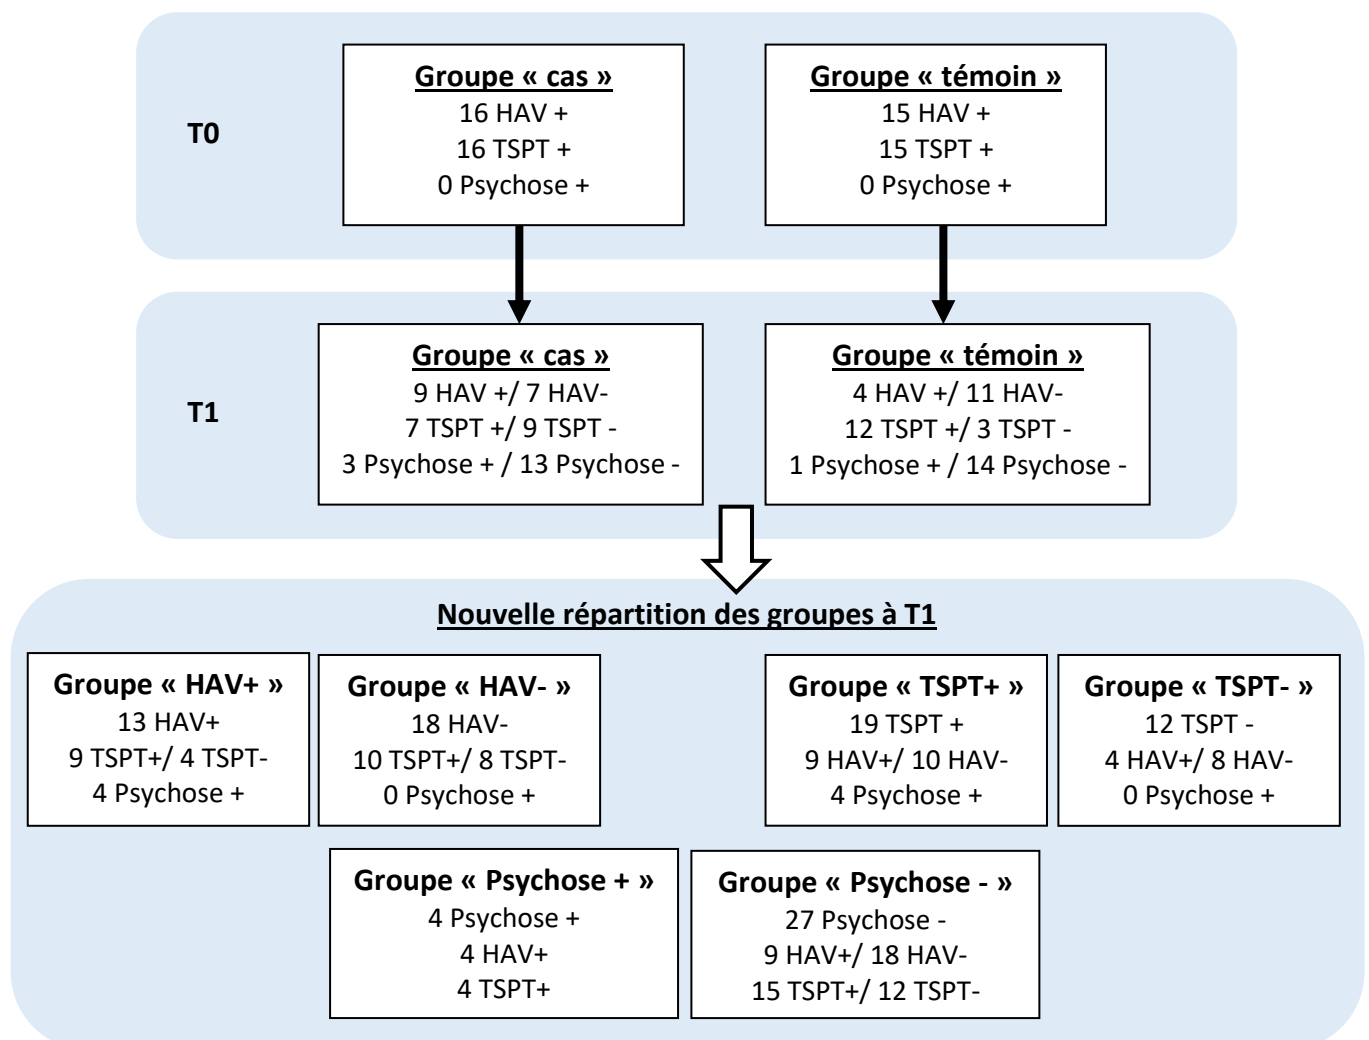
T0

Groupe « cas »
16 HAV +
16 TSPT +
0 Psychose +

Groupe « témoin »
15 HAV +
15 TSPT +
0 Psychose +

T1

Groupe « cas »
9 HAV +/ 7 HAV-
7 TSPT +/ 9 TSPT -
3 Psychose + / 13 Psychose -

Groupe « témoin »
4 HAV +/ 11 HAV-
12 TSPT +/ 3 TSPT -
1 Psychose + / 14 Psychose -

Nouvelle répartition des groupes à T1

Groupe « HAV+ »
13 HAV+
9 TSPT+/ 4 TSPT-
4 Psychose +

Groupe « HAV- »
18 HAV-
10 TSPT+/ 8 TSPT-
0 Psychose +

Groupe « TSPT+ »
19 TSPT +
9 HAV+/ 10 HAV-
4 Psychose +

Groupe « TSPT- »
12 TSPT -
4 HAV+/ 8 HAV-
0 Psychose +

Groupe « Psychose + »
4 Psychose +
4 HAV+
4 TSPT+

Groupe « Psychose - »
27 Psychose -
9 HAV+/ 18 HAV-
15 TSPT+/ 12 TSPT-